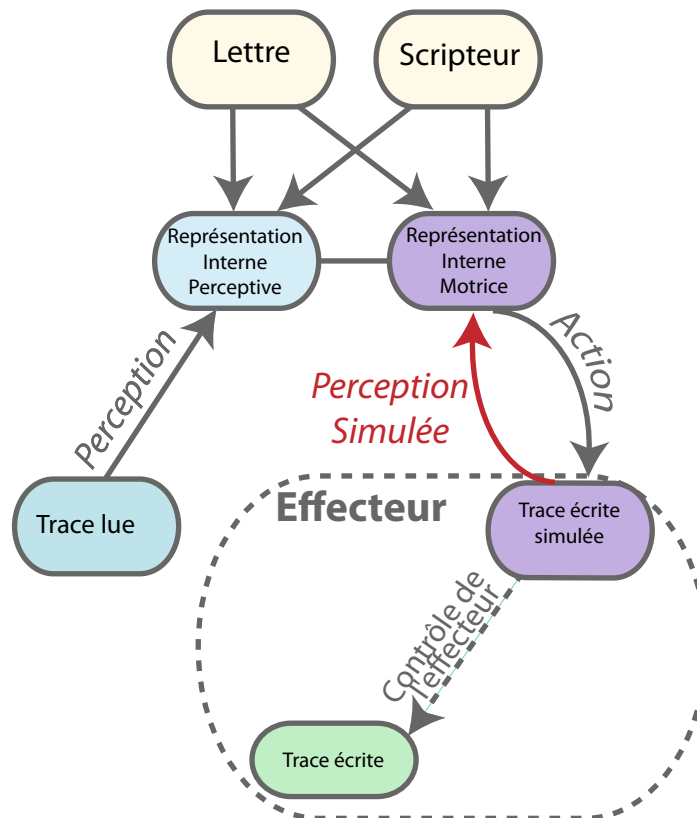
Lettre

Scripteur

Représentation Interne Perceptive

Représentation Interne Motrice

Perception

Action

Perception Simulée

Effecteur

Trace lue

Trace écrite simulée

Contrôle de l'effecteur

Trace écrite